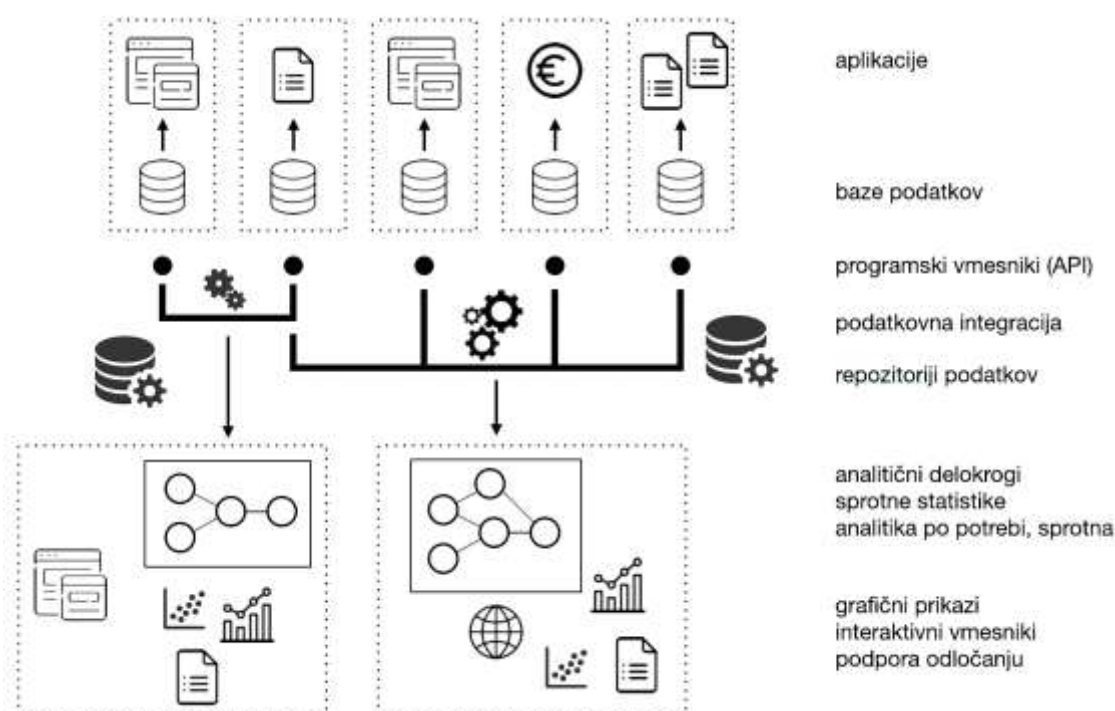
aplikacije

baze podatkov

programski vmesniki (API)

podatkovna integracija

repozitoriji podatkov

analitični delokrogi
sprotne statistike
analitika po potrebi, sprotna

grafični prikazi
interaktivni vmesniki
podpora odločanju